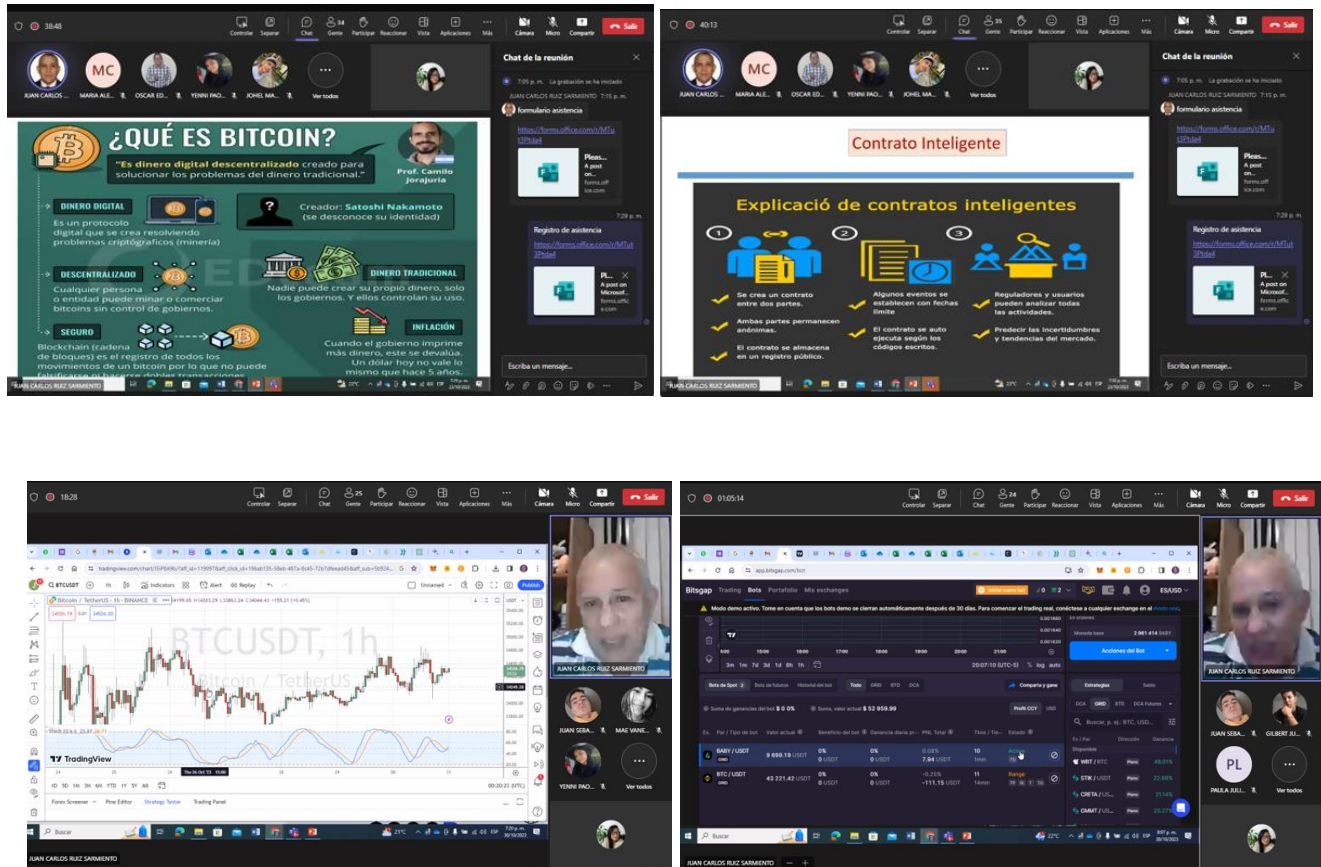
38:48

Controlar Separar Chat Gente Participar Reaccionar Vista Aplicaciones Más Cámara Micro Compartir Salir

MC

JUAN CARLOS ... MARIA ALE... OSCAR ED... YENNI PAO... JOHEL MA... Ver todos

Chat de la reunión

7:05 p. m. La grabación se ha iniciado

JUAN CARLOS RUIZ SARMIENTO 7:15 p. m.

formulario asistencia

https://forms.office.com/r/MTut3Ptda4

Pleas... A post on... forms.office.com

7:29 p. m.

Registro de asistencia

https://forms.office.com/r/MTut3Ptda4

Pl... A post on Microsof... forms.office.com

Escriba un mensaje...

¿QUÉ ES BITCOIN?

"Es dinero digital descentralizado creado para solucionar los problemas del dinero tradicional."

Prof. Camilo Jorajuria

DINERO DIGITAL

Es un protocolo digital que se crea resolviendo problemas criptográficos (minería)

Creador: Satoshi Nakamoto (se desconoce su identidad)

DESCENTRALIZADO

Cualquier persona o entidad puede minar o comerciar bitcoins sin control de gobiernos.

Nadie puede crear su propio dinero, solo los gobiernos. Y ellos controlan su uso.

DINERO TRADICIONAL

SEGURO

Blockchain (cadena de bloques) es el registro de todos los movimientos de un bitcoin por lo que no puede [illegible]

INFLACIÓN

Cuando el gobierno imprime más dinero, este se devalúa. Un dólar hoy no vale lo mismo que hace 5 años.

JUAN CARLOS RUIZ SARMIENTO

40:13

Contrato Inteligente

Explicació de contratos inteligentes

1 2 3

Se crea un contrato entre dos partes.

Ambas partes permanecen anónimas.

El contrato se almacena en un registro público.

Algunos eventos se establecen con fechas límite

El contrato se auto ejecuta según los códigos escritos.

Reguladores y usuarios pueden analizar todas las actividades.

Predecir las incertidumbres y tendencias del mercado.

JUAN CARLOS RUIZ SARMIENTO

18:28

BTCUSDT

Bitcoin / TetherUS · 1h · BINANCE

BTCUSDT, 1h

Bitcoin / TetherUS

TradingView

Forex Screener Pine Editor Strategy Tester Trading Panel

Buscar

JUAN CARLOS RUIZ SARMIENTO

JUAN SEBA... MAE VANE... YENNI PAO... Ver todos

01:05:14

app.bitsgap.com/bot

Bitsgap Trading Bots Portafolio Mis exchanges

Modo demo activo. Tome en cuenta que los bots demo se cierran automáticamente después de 30 días. Para comenzar el trading real, conéctese a cualquier exchange en el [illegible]

Moneda base 2 861 414 BABY

Acciones del Bot

Bots de Spot Bots de futuros Historial del bot Todo GRID BTD DCA

Compartir y ganar

Estrategias Saldo

DCA GRID BTD DCA Futures

Suma de ganancias del bot $ 0 0%

Suma, valor actual $ 52 959.99

Buscar, p. ej.: BTC, USD...

Ex. Par / Tipo de bot Valor actual Beneficio del bot Ganancia diaria pr... PNL Total Tiempo Estado

BABY / USDT GRID 9 680.19 USDT 0% 0 USDT 0% 0 USDT 0.08% 7.94 USDT 10 1min Activo

BTC / USDT GRID 43 221.42 USDT 0% 0 USDT 0% 0 USDT -0.25% -111.15 USDT 11 14min Range

Disponible

WBIT / BTC 49.01%

STIK / USDT 22.88%

CRETA / US... 21.14%

GMMT / US...

Buscar

JUAN CARLOS RUIZ SARMIENTO

JUAN SEBA... GILBERT JU... PL PAULA JULI... Ver todos